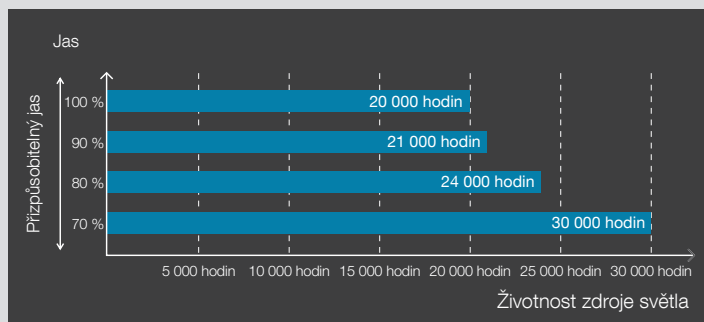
Jas

Přizpůsobitelný jas

| | |
|---|---|
| 100 % | 20 000 hodin |
| 90 % | 21 000 hodin |
| 80 % | 24 000 hodin |
| 70 % | 30 000 hodin |

5 000 hodin 10 000 hodin 15 000 hodin 20 000 hodin 25 000 hodin 30 000 hodin

Životnost zdroje světla